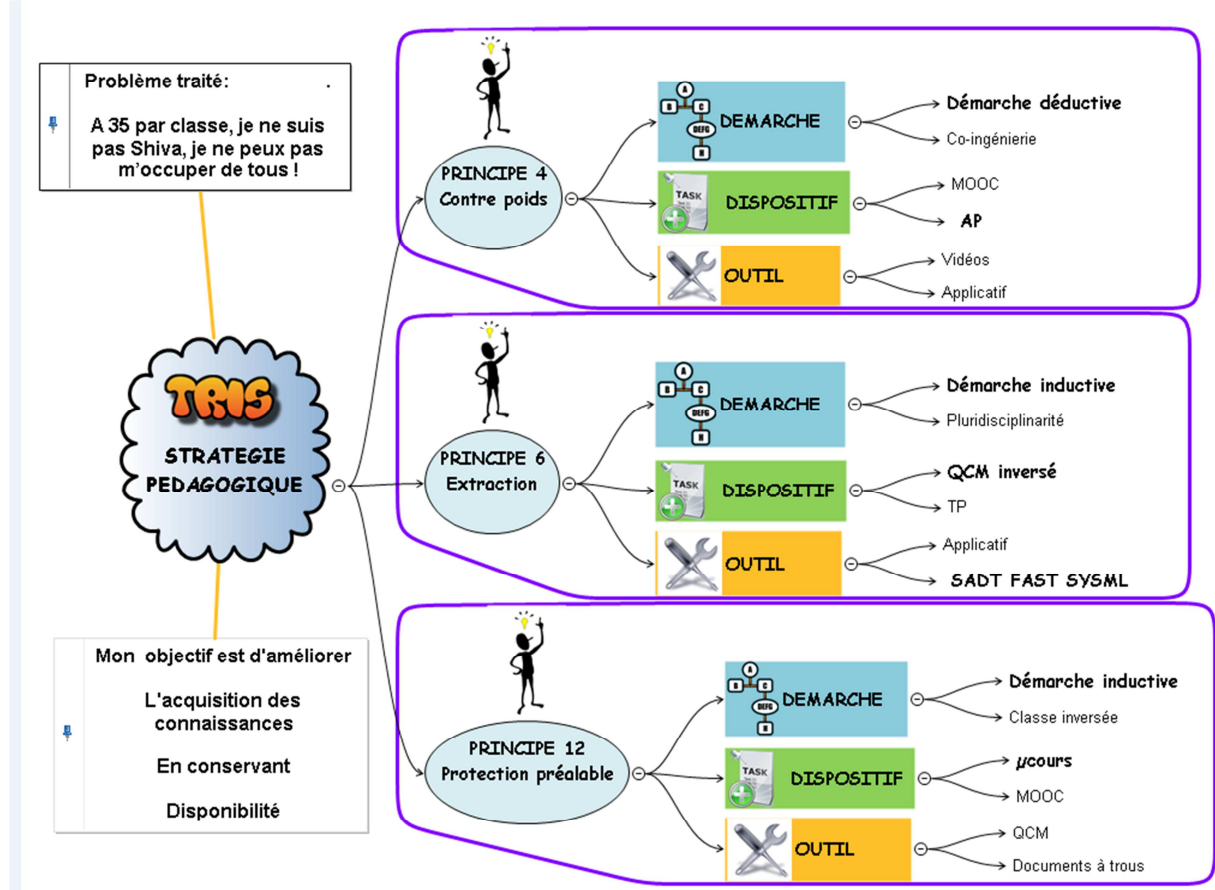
Problème traité: .

A 35 par classe, je ne suis pas Shiva, je ne peux pas m'occuper de tous !

TRIS

STRATEGIE PEDAGOGIQUE

Mon objectif est d'améliorer

L'acquisition des connaissances

En conservant

Disponibilité

PRINCIPE 4
Contre poids

DEMARCHE
Démarche déductive
Co-ingénierie

TASK
DISPOSITIF
MOOC
AP

OUTIL
Vidéos
Applicatif

PRINCIPE 6
Extraction

DEMARCHE
Démarche inductive
Pluridisciplinarité

TASK
DISPOSITIF
QCM inversé
TP

OUTIL
Applicatif
SADT FAST SYSML

PRINCIPE 12
Protection préalable

DEMARCHE
Démarche inductive
Classe inversée

TASK
DISPOSITIF
µcours
MOOC

OUTIL
QCM
Documents à trous